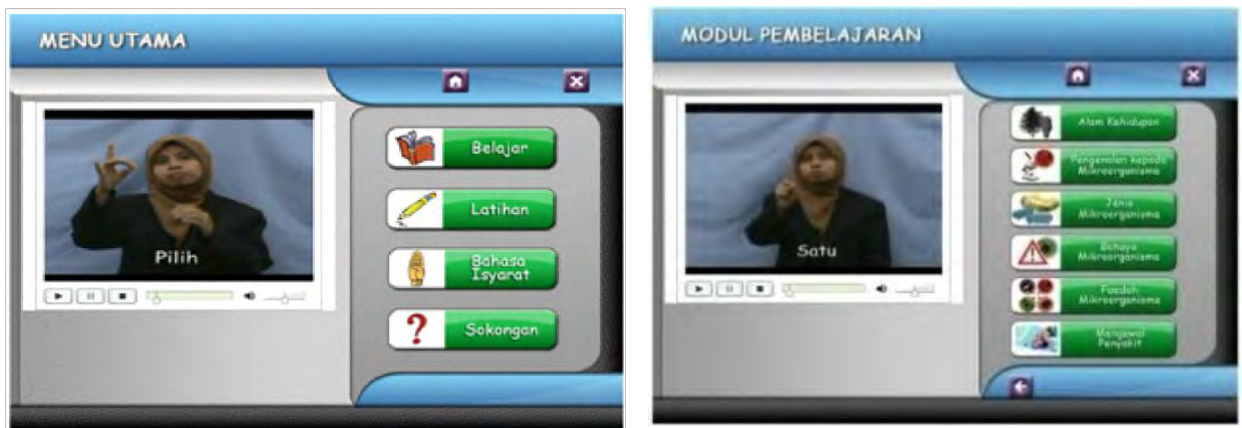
MENU UTAMA

Pilih

Belajar

Latihan

Bahasa Isyarat

Sokongan

MODUL PEMBELAJARAN

Satu

Alam Kehidupan

Pengenalan kepada Mikroorganisma

Jenis Mikroorganisma

Bahaya Mikroorganisma

Faedah Mikroorganisma

Mengawal Penyakit